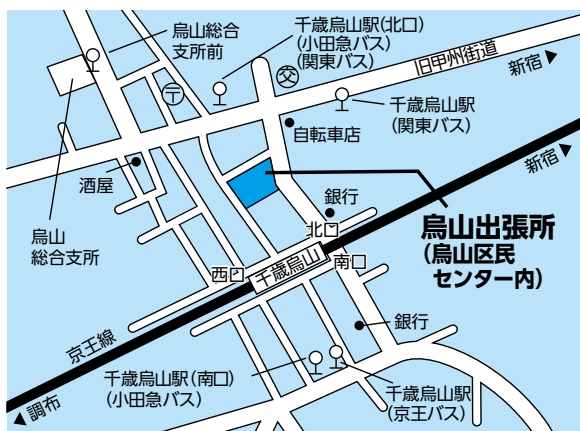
烏山総合支所前

千歳烏山駅(北口)(小田急バス)(関東バス)

旧甲州街道

新宿

千歳烏山駅(関東バス)

自転車店

新宿

酒屋

銀行

烏山出張所(烏山区民センター内)

烏山総合支所

北口

西口

千歳烏山

南口

銀行

京王線

千歳烏山駅(南口)(小田急バス)

千歳烏山駅(京王バス)

調布